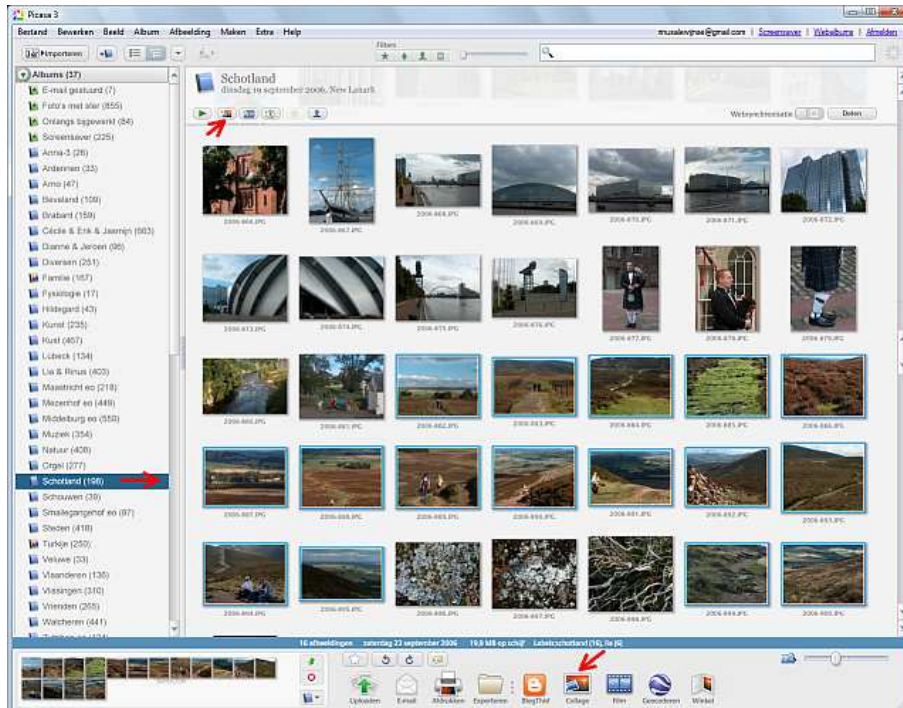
Picasa 3

Bestand Bewerken Beeld Album Afbeelding Maken Extra Help

rmusalevijnse@gmail.com | Screensaver | Webalbums | Afmelden

Importeren

Filters

Albums (37)
E-mail gestuurd (7)
Foto's met ster (855)
Onlangs bijgewerkt (84)
Screensaver (225)
Anna-3 (26)
Ardennen (33)
Arno (47)
Beveland (109)
Brabant (159)
Cécile & Erik & Jasmijn (583)
Dianne & Jeroen (95)
Diversen (251)
Familie (167)
Fysiologie (17)
Hildegard (43)
Kunst (235)
Kust (467)
Lübeck (134)
Lia & Rinus (403)
Maastricht eo (218)
Mezenhof eo (449)
Middelburg eo (558)
Muziek (354)
Natuur (408)
Orgel (277)
Schotland (198)
Schouwen (39)
Smallegangehof eo (87)
Steden (418)
Turkije (250)
Veluwe (33)
Vlaanderen (135)
Vlissingen (310)
Vrienden (265)
Walcheren (441)

Schotland
dinsdag 19 september 2006, New Lanark

Websynchronisatie Delen

2006.664.JPG 2006.667.JPG 2006.668.JPG 2006.669.JPG 2006.670.JPG 2006.671.JPG 2006.672.JPG
2006.673.JPG 2006.674.JPG 2006.675.JPG 2006.676.JPG 2006.677.JPG 2006.678.JPG 2006.679.JPG
2006.680.JPG 2006.681.JPG 2006.682.JPG 2006.683.JPG 2006.684.JPG 2006.685.JPG 2006.686.JPG
2006.687.JPG 2006.688.JPG 2006.689.JPG 2006.690.JPG 2006.691.JPG 2006.692.JPG 2006.693.JPG
2006.694.JPG 2006.695.JPG 2006.696.JPG 2006.697.JPG 2006.698.JPG 2006.699.JPG 2006.700.JPG

16 afbeeldingen zaterdag 23 september 2006 19,8 MB op schijf Labelschotland (16), lis (6)

Uploaden E-mail Afdrukken Exporteren BlogThis! Collage Film Geocoderen Winkel